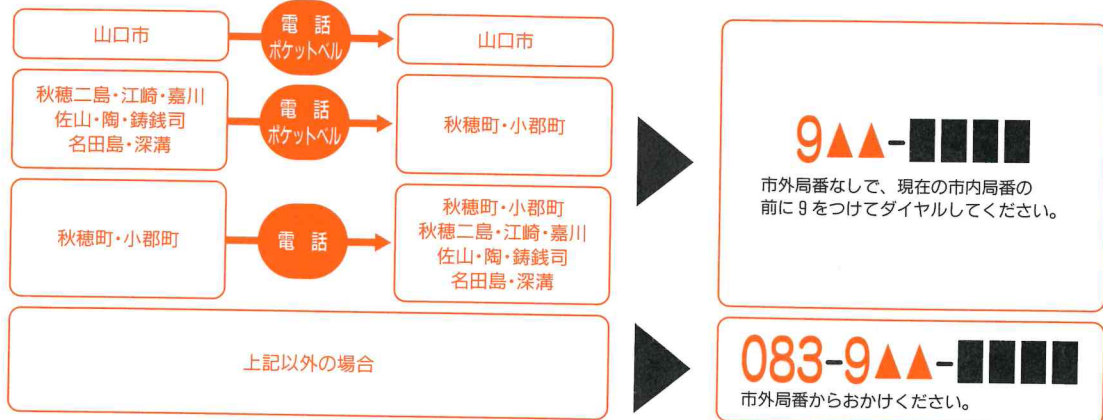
山口市

電話
ポケットベル

山口市

秋穂二島・江崎・嘉川
佐山・陶・鋳銭司
名田島・深溝

電話
ポケットベル

秋穂町・小郡町

秋穂町・小郡町

電話

秋穂町・小郡町
秋穂二島・江崎・嘉川
佐山・陶・鋳銭司
名田島・深溝

9▲▲-■■■■

市外局番なしで、現在の市内局番の前に9をつけてダイヤルしてください。

上記以外の場合

083-9▲▲-■■■■

市外局番からおかけください。